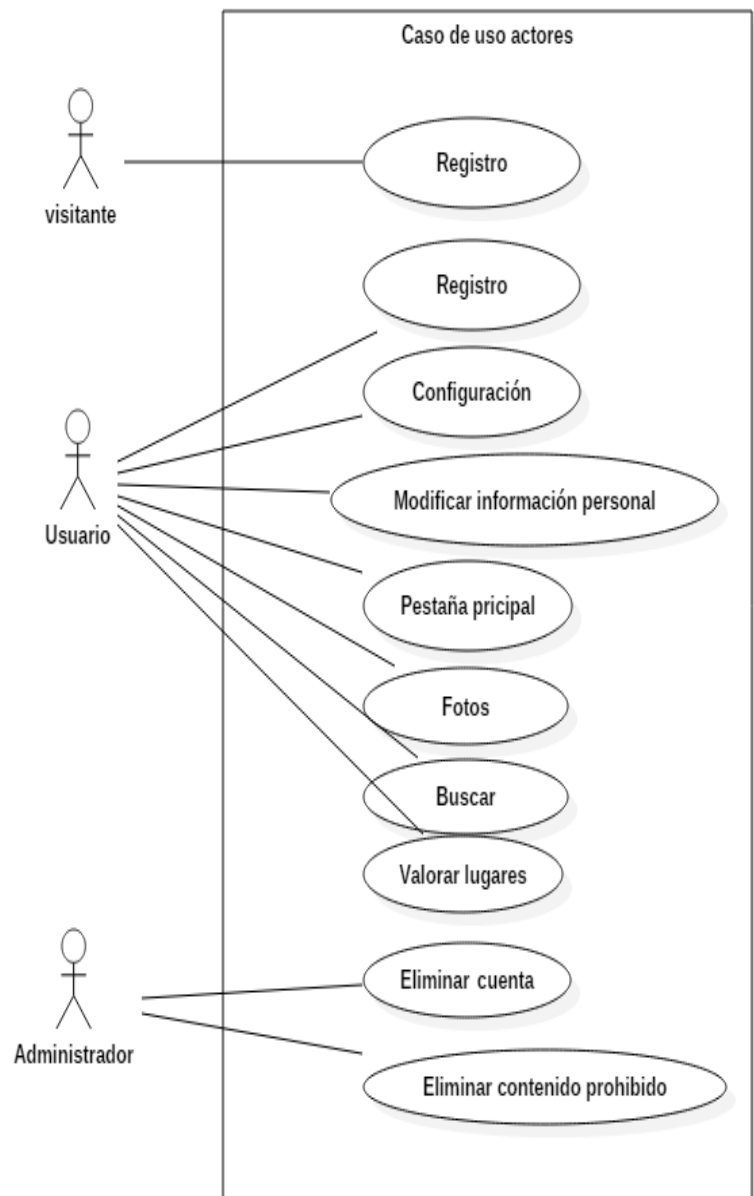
Caso de uso actores

visitante

Registro

Registro

Configuración

Usuario

Modificar información personal

Pestaña pricipal

Fotos

Buscar

Valorar lugares

Administrador

Eliminar cuenta

Eliminar contenido prohibido